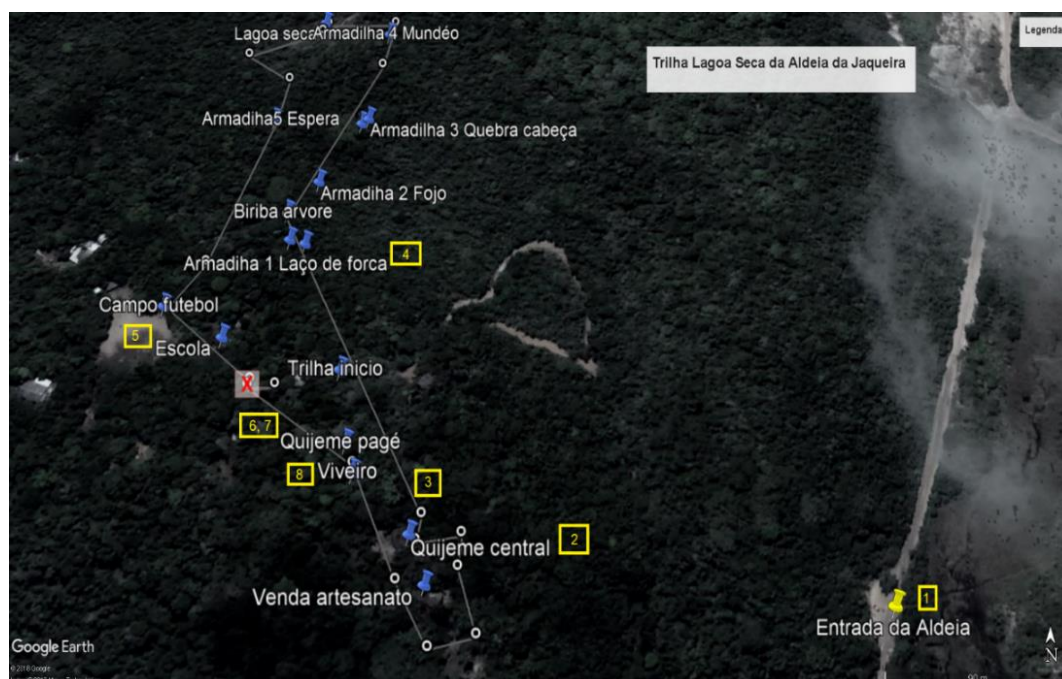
Lagoa seca Armadilha 4 Mundéo

Legenda

Trilha Lagoa Seca da Aldeia da Jaqueira

Armadilha5 Espera

Armadilha 3 Quebra cabeça

Armadilha 2 Fojo

Biriba arvore

Armadilha 1 Laço de forca

4

Campo futebol

5

Escola

Trilha inicio

X

6, 7

Quijeme pagé

8

Viveiro

3

Quijeme central

2

Venda artesanato

1

Entrada da Aldeia

Google Earth

© 2018 Google

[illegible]

90 m

N